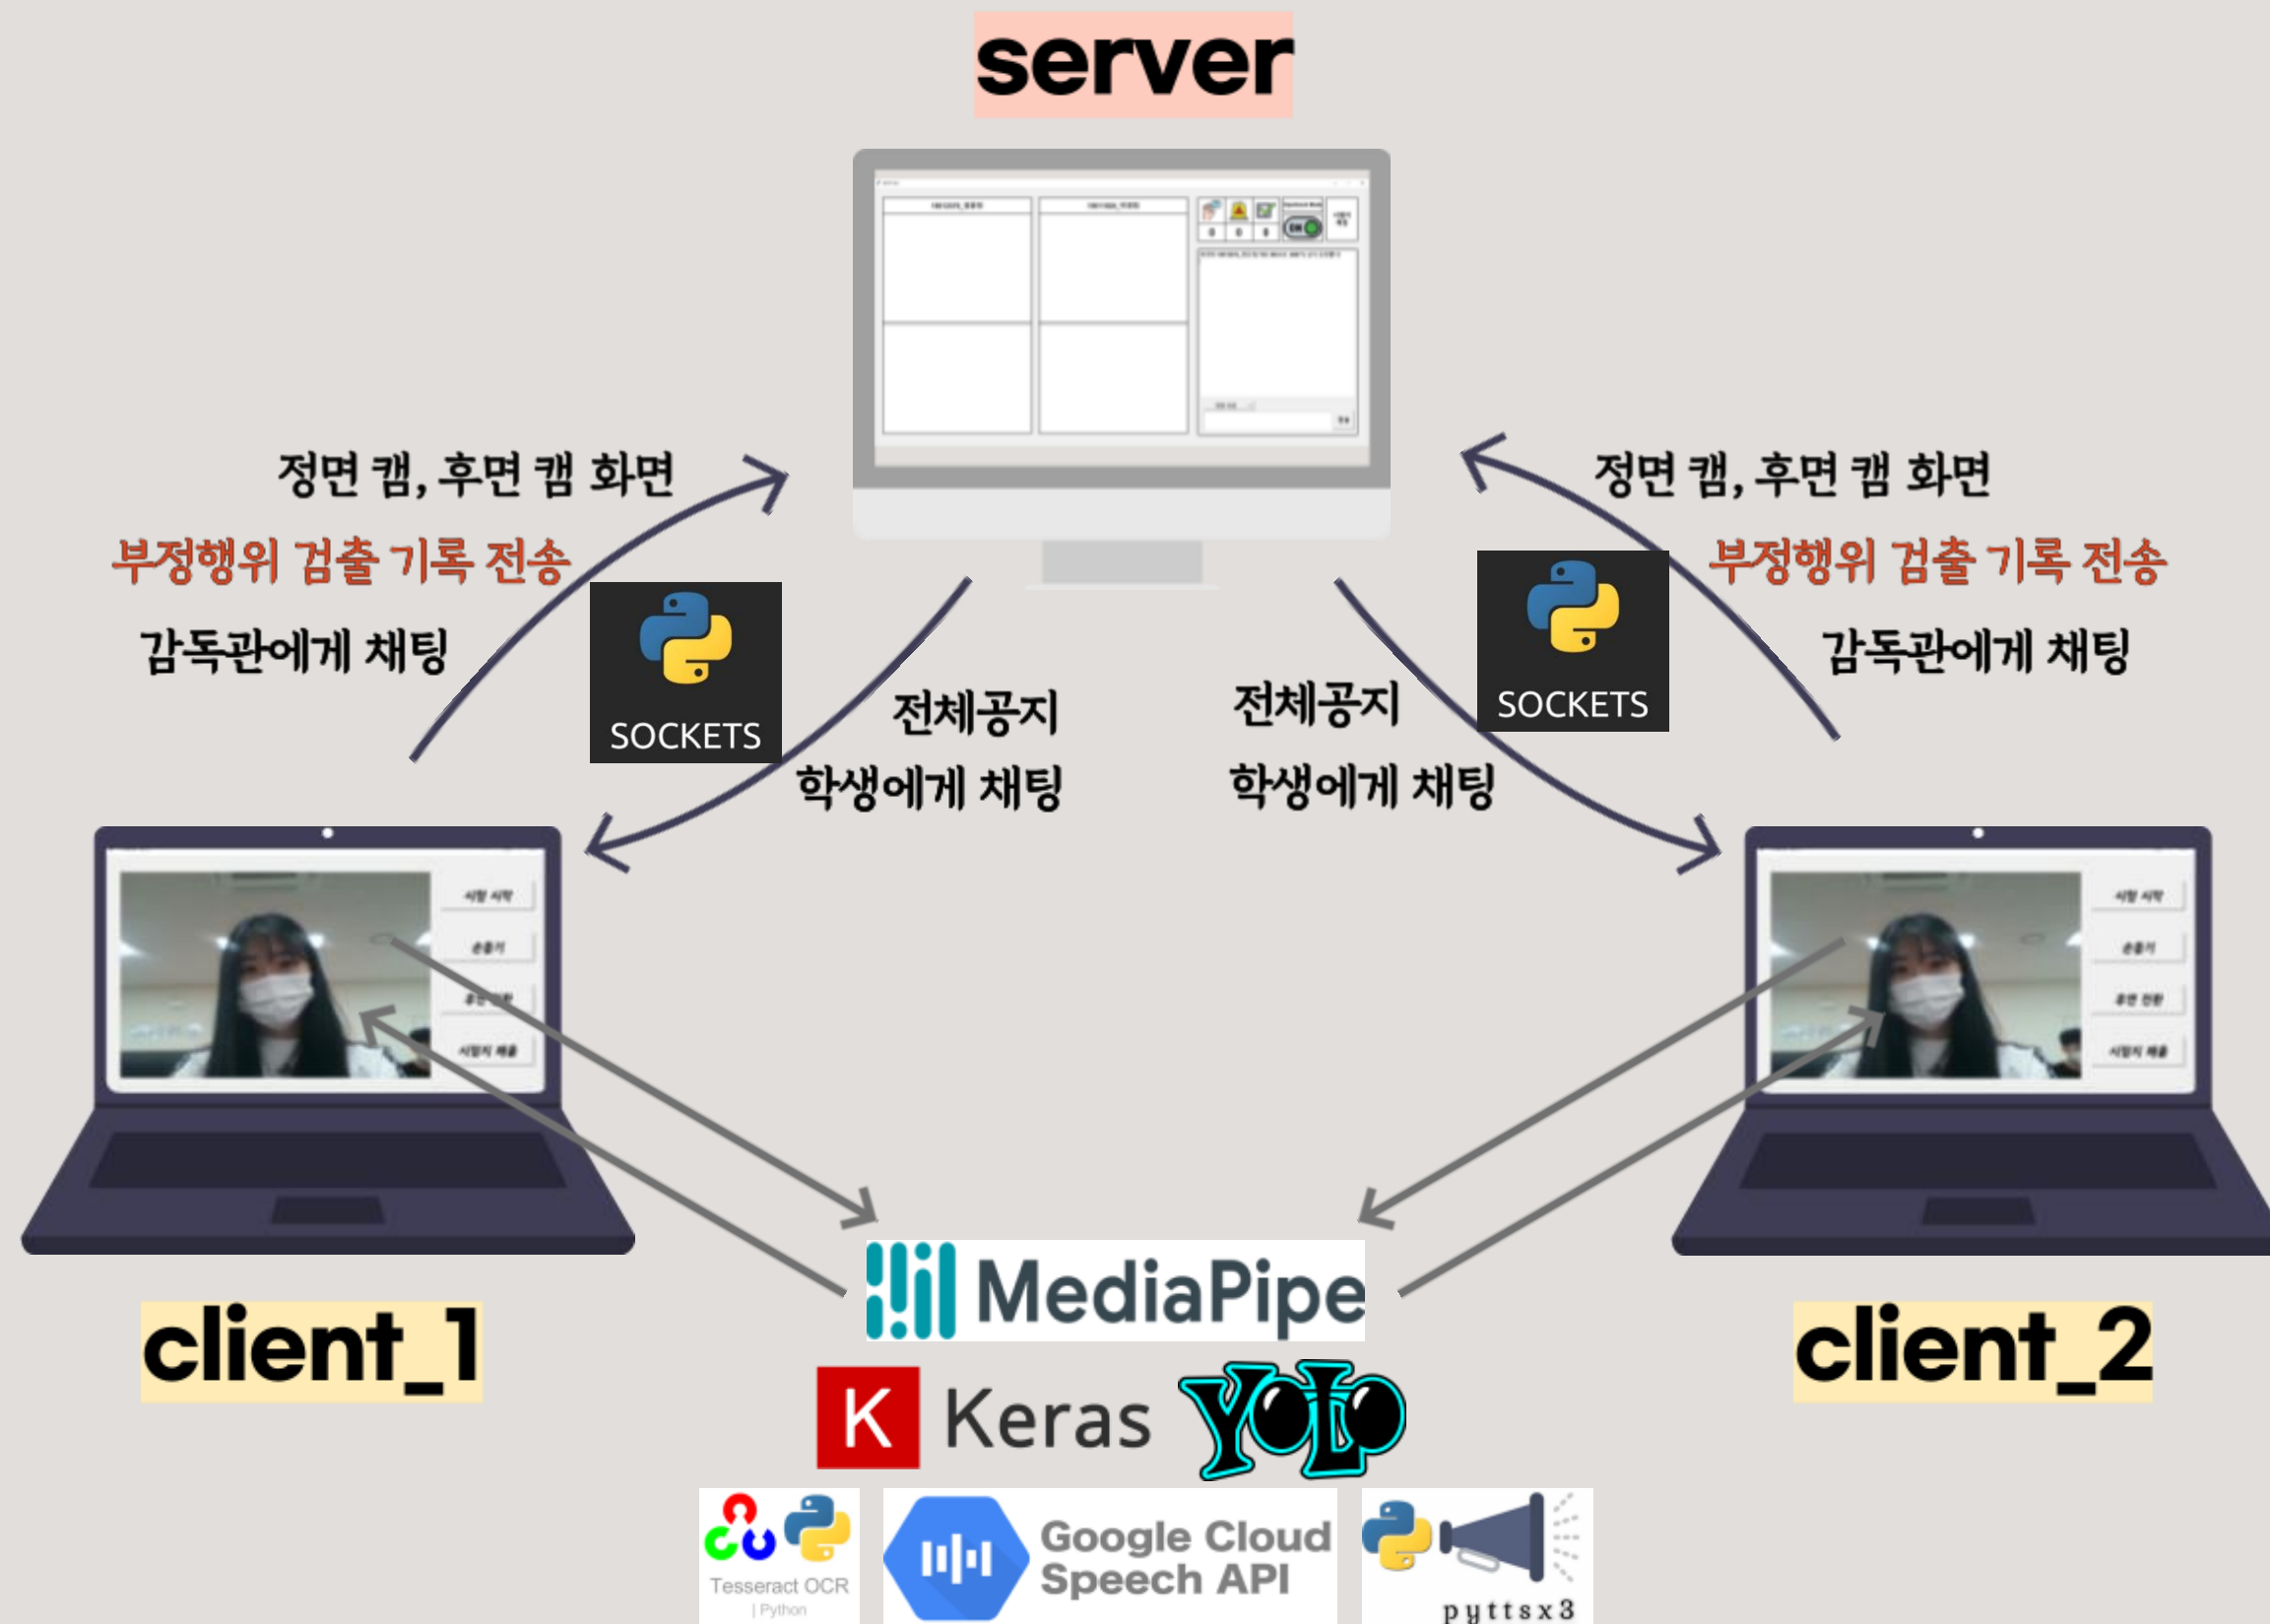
server

정면 캠, 후면 캠 화면
부정행위 검출 기록 전송
감독관에게 채팅

SOCKETS

전체공지
학생에게 채팅

전체공지
학생에게 채팅

SOCKETS

정면 캠, 후면 캠 화면
부정행위 검출 기록 전송
감독관에게 채팅

시험 시작
손들기
후면 전환
시험지 제출

시험 시작
손들기
후면 전환
시험지 제출

client_1

client_2

MediaPipe

K Keras YOLO

Tesseract OCR | Python

Google Cloud Speech API

pyttsx3